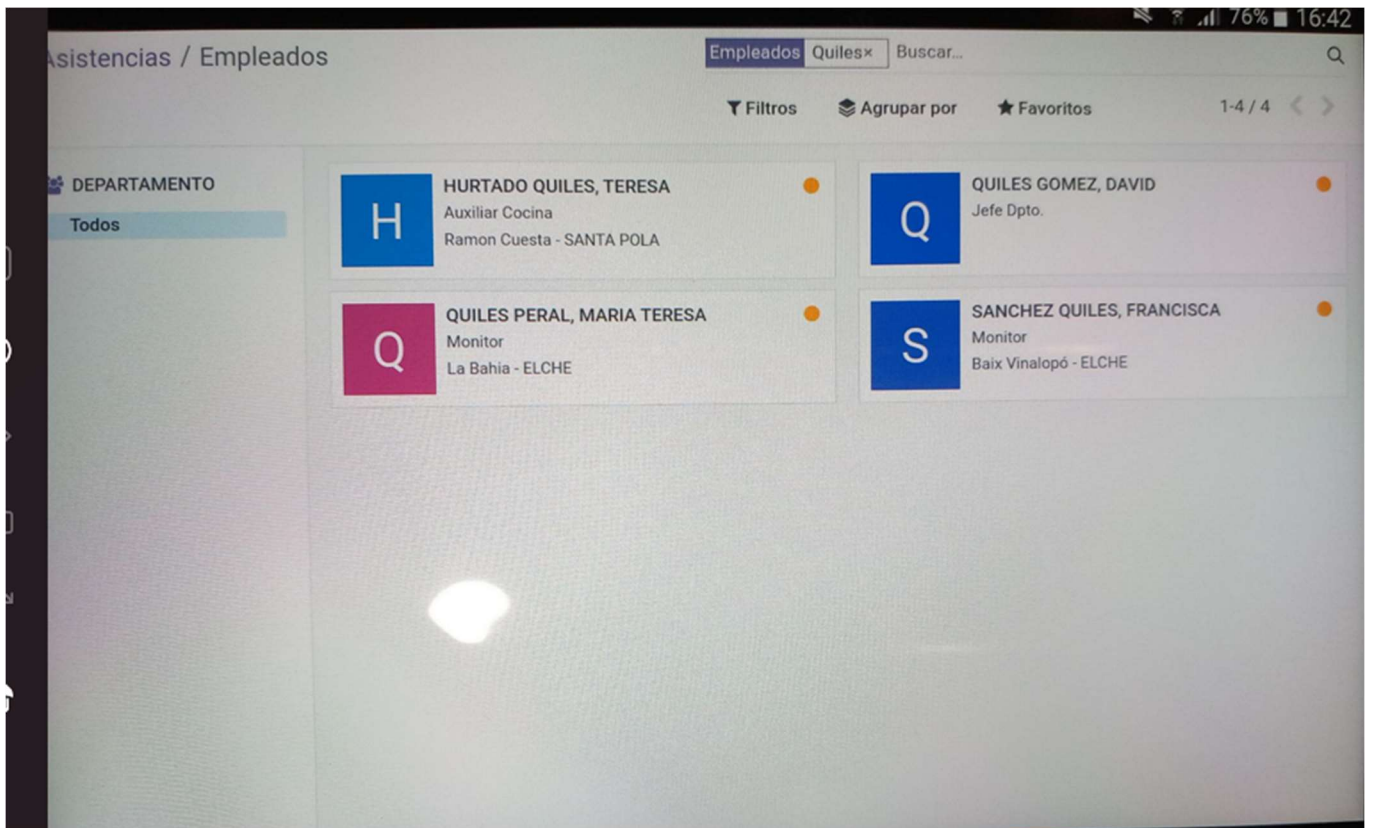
76% 16:42

Asistencias / Empleados

Empleados Quiles× Buscar...

Filtros Agrupar por Favoritos 1-4 / 4

DEPARTAMENTO

Todos

H
HURTADO QUILES, TERESA
Auxiliar Cocina
Ramon Cuesta - SANTA POLA

Q
QUILES GOMEZ, DAVID
Jefe Dpto.

Q
QUILES PERAL, MARIA TERESA
Monitor
La Bahia - ELCHE

S
SANCHEZ QUILES, FRANCISCA
Monitor
Baix Vinalopó - ELCHE